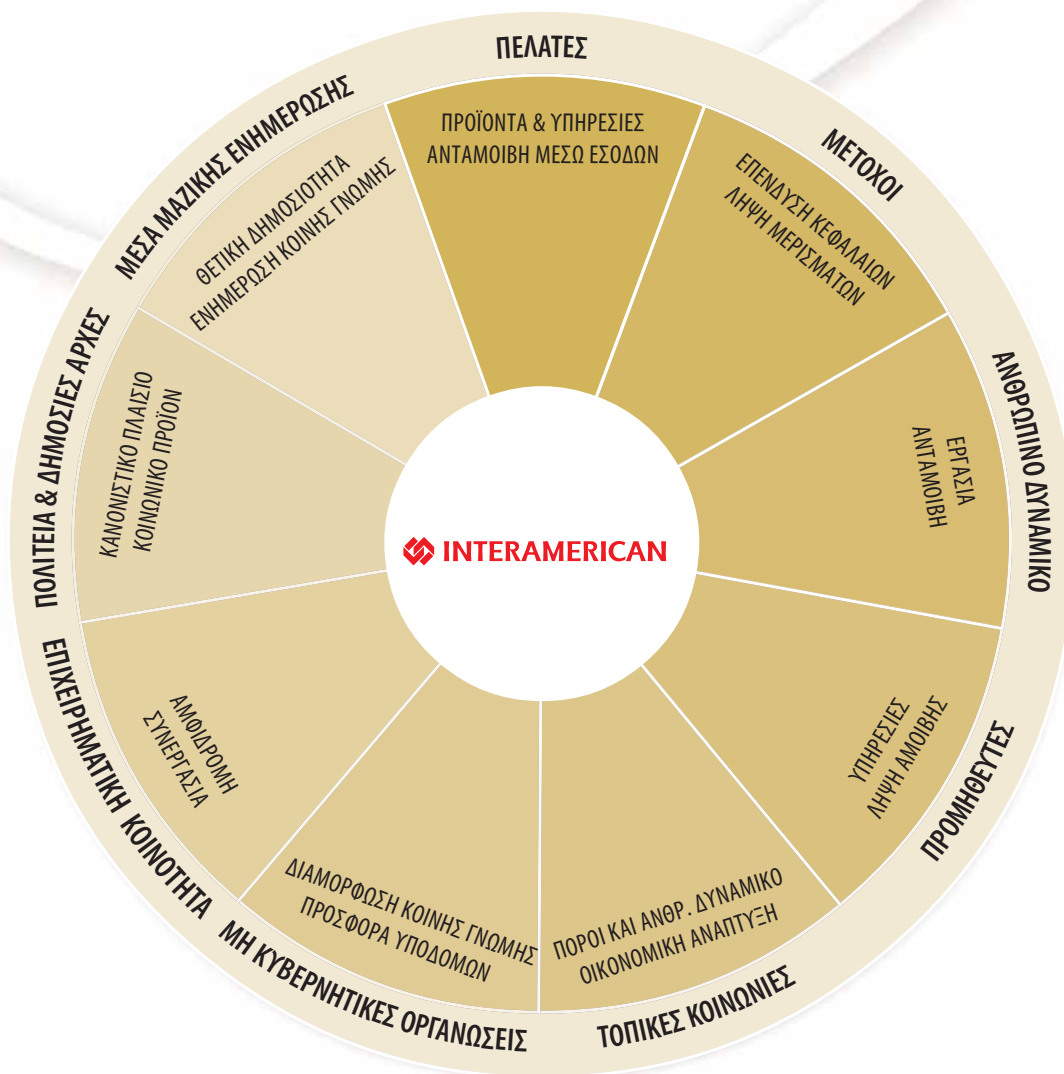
ΠΕΛΑΤΕΣ

ΠΡΟΪΟΝΤΑ & ΥΠΗΡΕΣΙΕΣ
ΑΝΤΑΜΟΙΒΗ ΜΕΣΩ ΕΣΟΔΩΝ

ΜΕΤΟΧΟΙ

ΕΠΕΝΔΥΣΗ ΚΕΦΑΛΑΙΩΝ
ΛΗΨΗ ΜΕΡΙΣΜΑΤΩΝ

ΑΝΘΡΩΠΙΝΟ ΔΥΝΑΜΙΚΟ

ΕΡΓΑΣΙΑ
ΑΝΤΑΜΟΙΒΗ

ΠΡΟΜΗΘΕΥΤΕΣ

ΥΠΗΡΕΣΙΕΣ
ΛΗΨΗ ΑΜΟΙΒΗΣ

ΤΟΠΙΚΕΣ ΚΟΙΝΩΝΙΕΣ

ΠΟΡΟΙ ΚΑΙ ΑΝΘΡ. ΔΥΝΑΜΙΚΟ
ΟΙΚΟΝΟΜΙΚΗ ΑΝΑΠΤΥΞΗ

ΜΗ ΚΥΒΕΡΝΗΤΙΚΕΣ ΟΡΓΑΝΩΣΕΙΣ

ΔΙΑΜΟΡΦΩΣΗ ΚΟΙΝΗΣ ΓΝΩΜΗΣ
ΠΡΟΣΦΟΡΑ ΥΠΟΔΟΜΩΝ

ΕΠΙΧΕΙΡΗΜΑΤΙΚΗ ΚΟΙΝΟΤΗΤΑ

ΑΜΦΙΔΡΟΜΗ
ΣΥΝΕΡΓΑΣΙΑ

ΠΟΛΙΤΕΙΑ & ΔΗΜΟΣΙΕΣ ΑΡΧΕΣ

ΚΑΝΟΝΙΣΤΙΚΟ ΠΛΑΙΣΙΟ
ΚΟΙΝΩΝΙΚΟ ΠΡΟΪΟΝ

ΜΕΣΑ ΜΑΖΙΚΗΣ ΕΝΗΜΕΡΩΣΗΣ

ΘΕΤΙΚΗ ΔΗΜΟΣΙΟΤΗΤΑ
ΕΝΗΜΕΡΩΣΗ ΚΟΙΝΗΣ ΓΝΩΜΗΣ

INTERAMERICAN